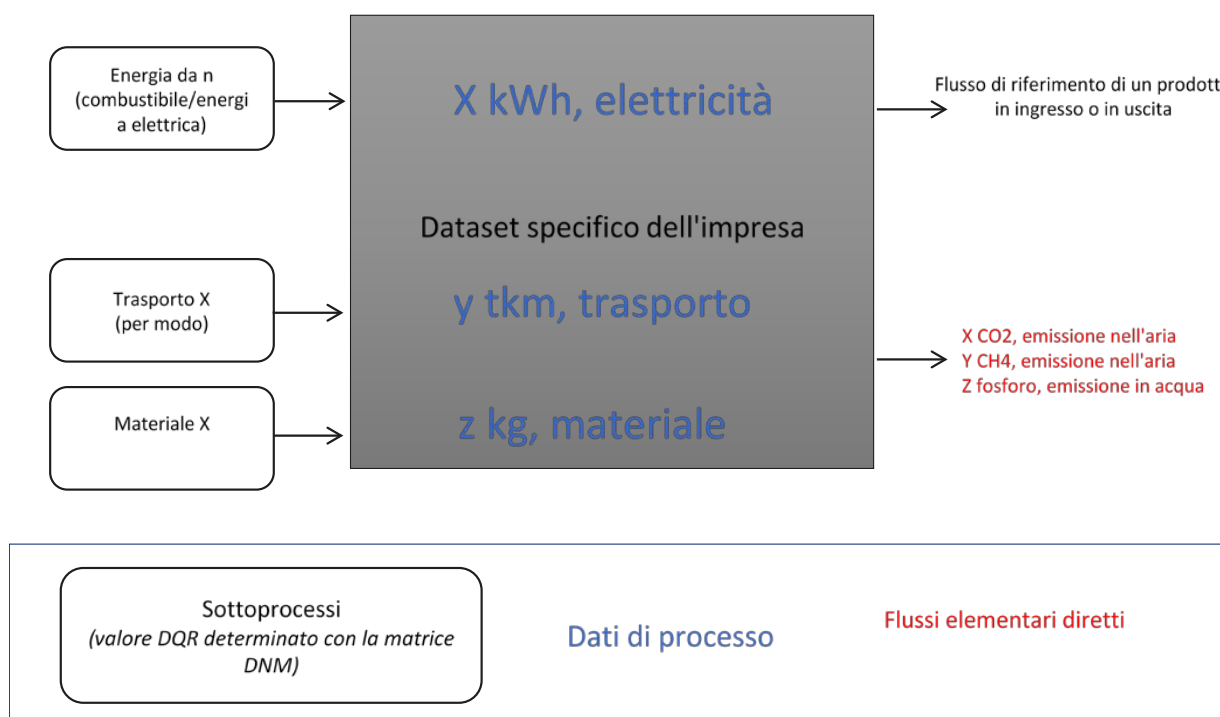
Energia da n (combustibile/energia elettrica)

X kWh, elettricità

Flusso di riferimento di un prodott in ingresso o in uscita

Dataset specifico dell'impresa

Trasporto X (per modo)

y tkm, trasporto

X CO2, emissione nell'aria
Y CH4, emissione nell'aria
Z fosforo, emissione in acqua

Materiale X

z kg, materiale

Sottoprocessi
*(valore DQR determinato con la matrice DNM)*

Dati di processo

Flussi elementari diretti